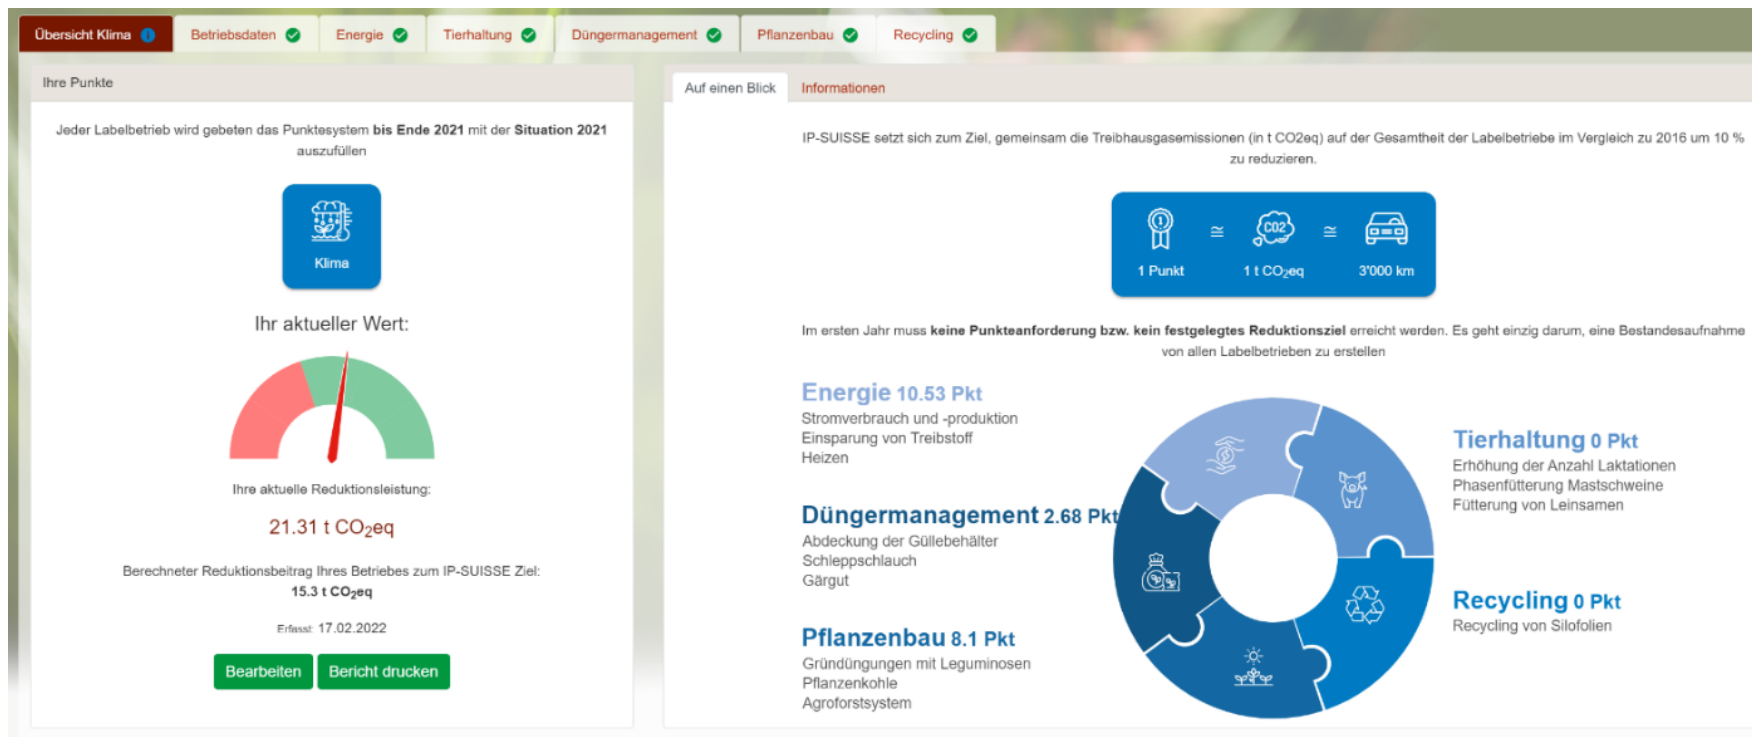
Übersicht Klima | Betriebsdaten | Energie | Tierhaltung | Düngermanagement | Pflanzenbau | Recycling

Ihre Punkte

Jeder Labelbetrieb wird gebeten das Punktesystem **bis Ende 2021** mit der **Situation 2021** auszufüllen

Klima

Ihr aktueller Wert:

Ihre aktuelle Reduktionsleistung:

21.31 t $CO_2$eq

Berechneter Reduktionsbeitrag Ihres Betriebes zum IP-SUISSE Ziel:
15.3 t $CO_2$eq

Erfasst: 17.02.2022

Bearbeiten | Bericht drucken

Auf einen Blick | Informationen

IP-SUISSE setzt sich zum Ziel, gemeinsam die Treibhausgasemissionen (in t CO2eq) auf der Gesamtheit der Labelbetriebe im Vergleich zu 2016 um 10 % zu reduzieren.

CO2

1 Punkt ≅ 1 t $CO_2$eq ≅ 3'000 km

Im ersten Jahr muss **keine Punkteanforderung bzw. kein festgelegtes Reduktionsziel** erreicht werden. Es geht einzig darum, eine Bestandesaufnahme von allen Labelbetrieben zu erstellen

Energie 10.53 Pkt
Stromverbrauch und -produktion
Einsparung von Treibstoff
Heizen

Düngermanagement 2.68 Pkt
Abdeckung der Güllebehälter
Schleppschlauch
Gärgut

Pflanzenbau 8.1 Pkt
Gründüngungen mit Leguminosen
Pflanzenkohle
Agroforstsystem

Tierhaltung 0 Pkt
Erhöhung der Anzahl Laktationen
Phasenfütterung Mastschweine
Fütterung von Leinsamen

Recycling 0 Pkt
Recycling von Silofolien